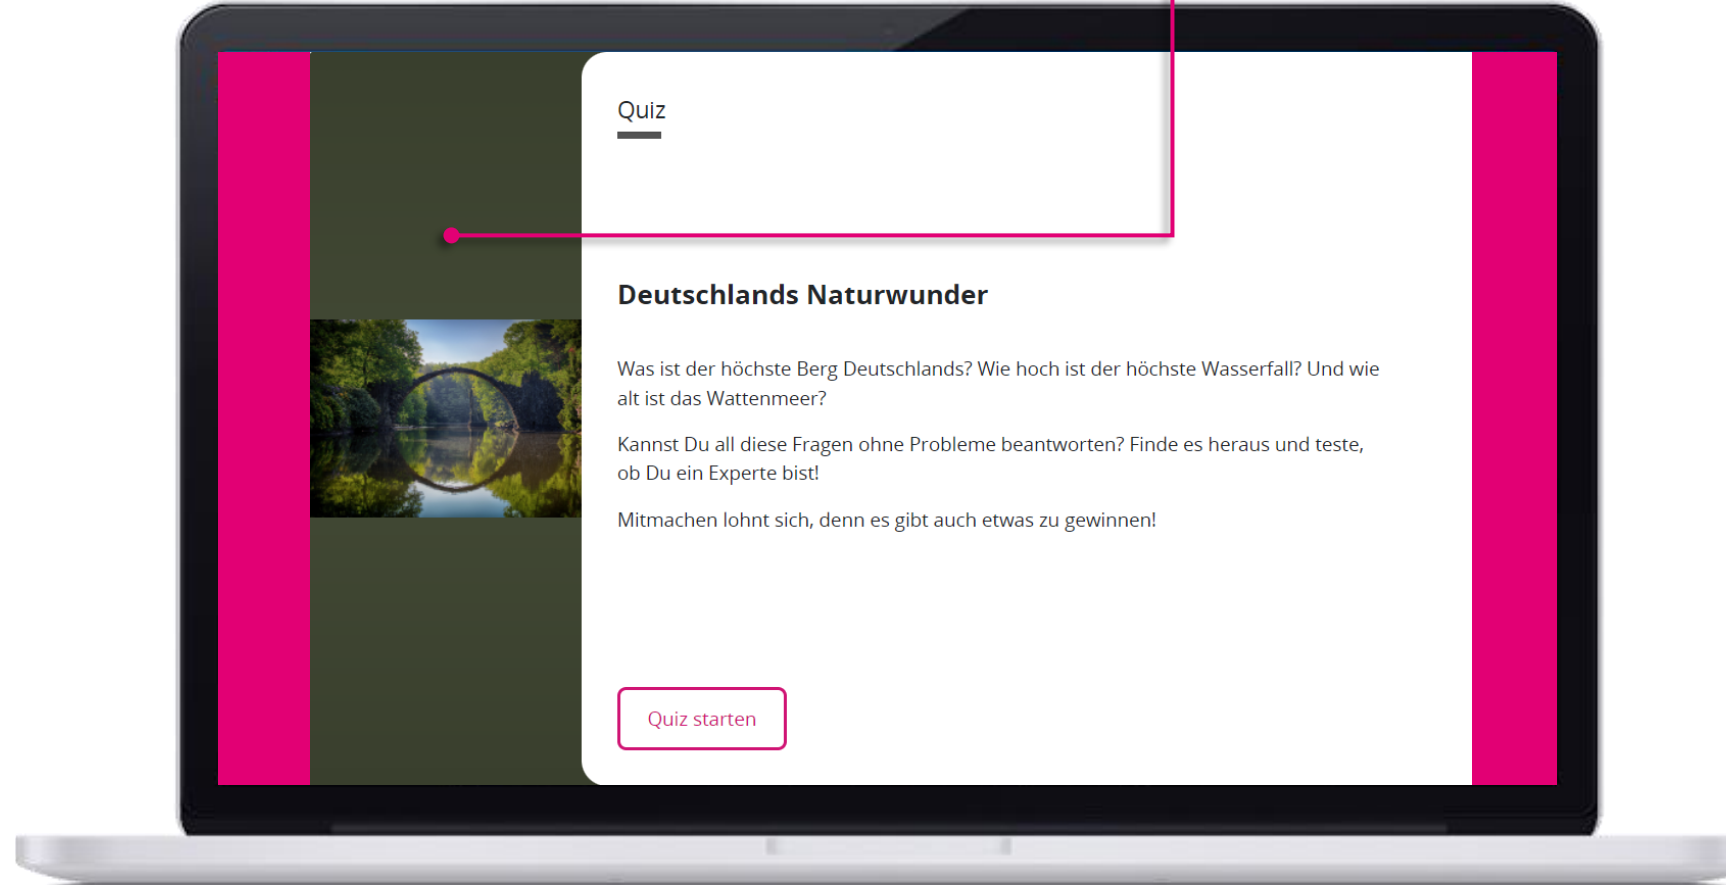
Quiz

Deutschlands Naturwunder

Was ist der höchste Berg Deutschlands? Wie hoch ist der höchste Wasserfall? Und wie alt ist das Wattenmeer?

Kannst Du all diese Fragen ohne Probleme beantworten? Finde es heraus und teste, ob Du ein Experte bist!

Mitmachen lohnt sich, denn es gibt auch etwas zu gewinnen!

Quiz starten